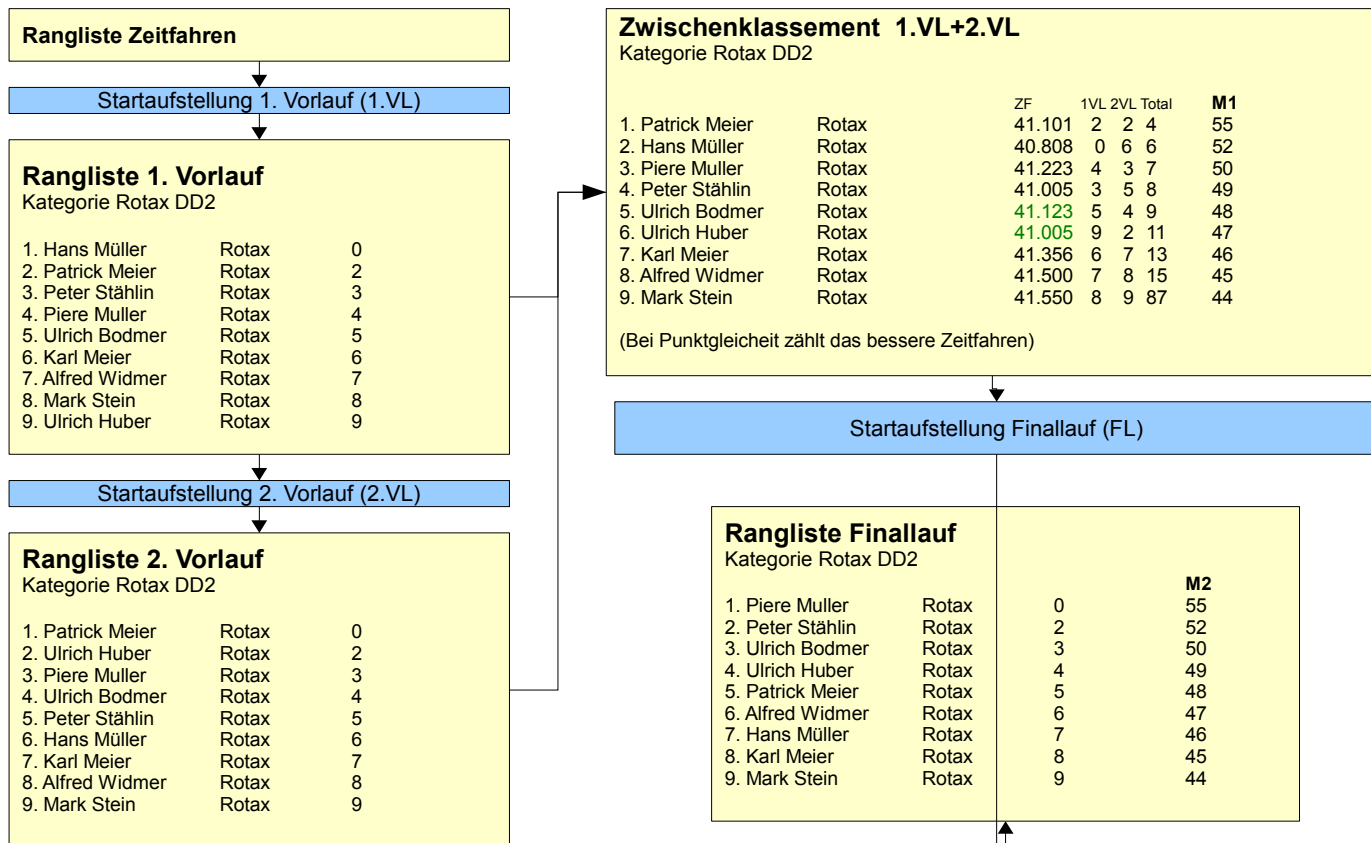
Rangliste Zeitfahren

Startaufstellung 1. Vorlauf (1.VL)

Rangliste 1. Vorlauf
Kategorie Rotax DD2

| | | |
|---|---|---|
| 1. Hans Müller | Rotax | 0 |
| 2. Patrick Meier | Rotax | 2 |
| 3. Peter Stählin | Rotax | 3 |
| 4. Piere Muller | Rotax | 4 |
| 5. Ulrich Bodmer | Rotax | 5 |
| 6. Karl Meier | Rotax | 6 |
| 7. Alfred Widmer | Rotax | 7 |
| 8. Mark Stein | Rotax | 8 |
| 9. Ulrich Huber | Rotax | 9 |

Startaufstellung 2. Vorlauf (2.VL)

Rangliste 2. Vorlauf
Kategorie Rotax DD2

| | | |
|---|---|---|
| 1. Patrick Meier | Rotax | 0 |
| 2. Ulrich Huber | Rotax | 2 |
| 3. Piere Muller | Rotax | 3 |
| 4. Ulrich Bodmer | Rotax | 4 |
| 5. Peter Stählin | Rotax | 5 |
| 6. Hans Müller | Rotax | 6 |
| 7. Karl Meier | Rotax | 7 |
| 8. Alfred Widmer | Rotax | 8 |
| 9. Mark Stein | Rotax | 9 |

Zwischenklassement 1.VL+2.VL
Kategorie Rotax DD2

| | | ZF | 1VL | 2VL | Total | M1 |
|---|---|---|---|---|---|---|
| 1. Patrick Meier | Rotax | 41.101 | 2 | 2 | 4 | 55 |
| 2. Hans Müller | Rotax | 40.808 | 0 | 6 | 6 | 52 |
| 3. Piere Muller | Rotax | 41.223 | 4 | 3 | 7 | 50 |
| 4. Peter Stählin | Rotax | 41.005 | 3 | 5 | 8 | 49 |
| 5. Ulrich Bodmer | Rotax | 41.123 | 5 | 4 | 9 | 48 |
| 6. Ulrich Huber | Rotax | 41.005 | 9 | 2 | 11 | 47 |
| 7. Karl Meier | Rotax | 41.356 | 6 | 7 | 13 | 46 |
| 8. Alfred Widmer | Rotax | 41.500 | 7 | 8 | 15 | 45 |
| 9. Mark Stein | Rotax | 41.550 | 8 | 9 | 87 | 44 |

(Bei Punktgleicheit zählt das bessere Zeitfahren)

Startaufstellung Finallauf (FL)

Rangliste Finallauf
Kategorie Rotax DD2

| | | | M2 |
|---|---|---|---|
| 1. Piere Muller | Rotax | 0 | 55 |
| 2. Peter Stählin | Rotax | 2 | 52 |
| 3. Ulrich Bodmer | Rotax | 3 | 50 |
| 4. Ulrich Huber | Rotax | 4 | 49 |
| 5. Patrick Meier | Rotax | 5 | 48 |
| 6. Alfred Widmer | Rotax | 6 | 47 |
| 7. Hans Müller | Rotax | 7 | 46 |
| 8. Karl Meier | Rotax | 8 | 45 |
| 9. Mark Stein | Rotax | 9 | 44 |